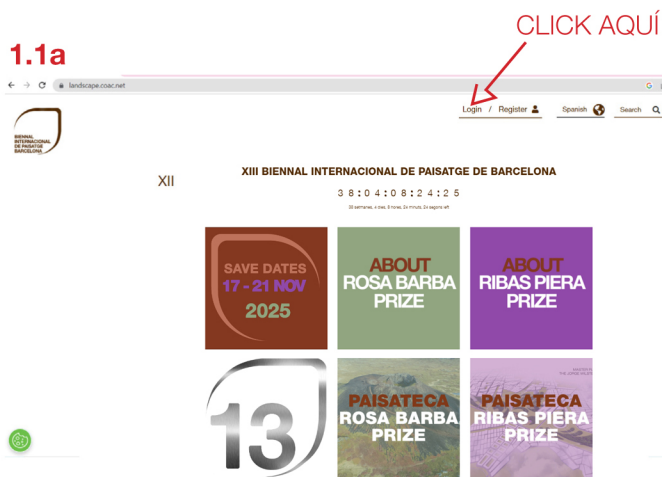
1.1a

CLICK AQUÍ

landscape.coac.net

Login / Register

Spanish

Search

BIENNAL INTERNACIONAL DE PAISATGE BARCELONA

XII

XIII BIENNAL INTERNACIONAL DE PAISATGE DE BARCELONA

38:04:08:24:25

38 setmanes, 4 dies, 8 hores, 24 minuts, 24 segons left

SAVE DATES
17 - 21 NOV
2025

ABOUT
ROSA BARBA
PRIZE

ABOUT
RIBAS PIERA
PRIZE

13

PAISATECA
ROSA BARBA
PRIZE

PAISATECA
RIBAS PIERA
PRIZE